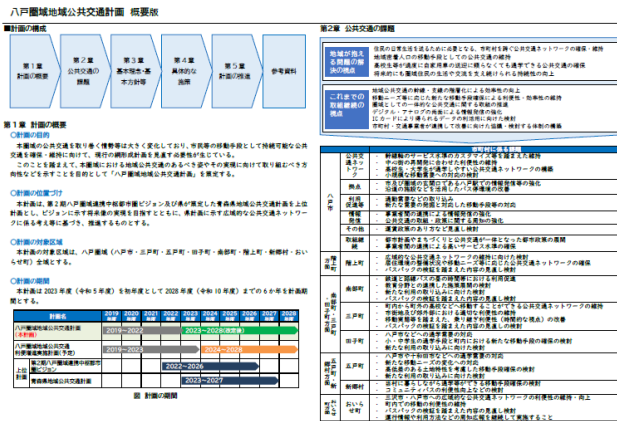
八戸圏域地域公共交通計画　概要版

■計画の構成

第１章 計画の概要

第２章 公共交通の課題

第３章 基本理念・基本方針等

第４章 具体的な施策

第５章 計画の推進

参考資料

第１章　計画の概要

○計画の目的

本圏域の公共交通を取り巻く情勢等は大きく変化しており、市民等の移動手段として持続可能な公共交通を確保・維持に向けて、現行の網形成計画を見直す必要性が生じている。

このことを踏まえて、本圏域における地域公共交通のあるべき姿やその実現に向けて取り組むべき方向性などを示すことを目的として「八戸圏域地域公共交通計画」を策定する。

○計画の位置づけ

本計画は、第２期八戸圏域連携中枢都市圏ビジョン及び県が策定した青森県地域公共交通計画を上位計画とし、ビジョンに示す将来像の実現を目指すとともに、表計画に示す広域的な公共交通ネットワークに係る考え等に基づき、推進するものとする。

○計画の対象区域

本計画の対象区域は、八戸圏域（八戸市・三戸町・五戸町・田子町・南部町・階上町・新郷村・おいらせ町）全域とする。

○計画の期間

本計画は2023年度（令和５年度）を始年度として2028年度（令和10年度）までの６か年を計画期間とする。

| 計画名 | 2019 | 2020 | 2021 | 2022 | 2023 | 2024 | 2025 | 2026 | 2027 | 2028 |
|---|---|---|---|---|---|---|---|---|---|---|
| 八戸圏域地域公共交通計画（本計画） | 2019～2022 | | | | 2023～2028(改定後) | | | | | |
| 八戸圏域地域公共交通利便増進実施計画(予定) | 2019～2023 | | | | | 2024～2028 | | | | |
| 上位計画　第２期八戸圏域連携中枢都市圏ビジョン | | | | 2022～2026 | | | | | | |
| 上位計画　青森県地域公共交通計画 | | | | | 2023～2027 | | | | | |

図　計画の期間

第２章　公共交通の課題

地域が抱える問題の解決の視点

住民の日常生活を送るために必要となる、市町村を跨ぐ公共交通ネットワークの確保・維持
地域住民個人の移動手段としての公共交通の確保
基幹路線の運行に加えて、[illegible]
将来的にも圏域住民の生活や交流を支え続けられる持続性の向上

これまでの取組継続の視点

地域公共交通の創出・支線の階層化による効率性の向上
移動ニーズに応じたれた移動手段確保による利便性・効率性の維持
連携しての一体的な公共交通に関する取組の推進
デジタル・アナログの両面による情報提供の強化
ICカードにより得られるデータの利活用に向けた検討
市町村・交通事業者が連携して改善に向けた協議・検討する体制の構築

| | | 市町村の課題 |
|---|---|---|
| 八戸市 | 公共交通ネットワーク | 幹線軸のサービス水準のカスタマイズ等を踏まえた維持 / 市中心部の利便性向上 / 路線ごとの特性に応じた公共交通ネットワークの構築 / 持続可能な移動需要への対応 |
| | 拠点 | 市及び圏域の拠点である八戸駅での機能の強化 / 交通結節点としての拠点の強化 |
| | 利用促進等 | 通勤需要などの取り込み / 新たな需要の創出と持続する移動手段の対応 |
| | 情報提供 | 事業者間の連携による情報提供の強化 / 公共交通の利用に関する情報の提供 |
| | 取組継続 | 運賃設定のあり方などの見直し・検討 / 都市計画やまちづくりと公共交通が一体となった都市政策の展開 / 八戸市と連携した移動手段の確保 |
| | 階上町 | 広域的な公共交通ネットワークの維持に向けた検討 / 町内の移動手段としての公共交通ネットワークの確保 / パスバックの検討を踏まえた内容の見直し検討 |
| 町村 | 南部町 | 八戸市への移動手段の確保 / 教育分野と連携した施策展開の検討 / 移動ニーズに対応した路線の維持 / パスバックの検討を踏まえた内容の見直し検討 |
| | 三戸町 | 町内外の町民の移動ニーズに応じた利便性の向上 / 市町村と連携した地域公共交通ネットワークの維持 / パスバックの検討を踏まえた内容の見直し検討 |
| | 田子町 | 八戸市などへの通学手段の確保 / 小・中学生の通学手段に対応した新たな移動手段の確保の検討 / 高齢者の移動手段の検討 |
| | 五戸町 | 八戸市や十和田市などへの通学需要の対応 / 町内での移動ニーズへの対応 / 高齢者のある公共交通の確保 / パスバックの検討を踏まえた内容の見直し検討 |
| | 新郷村 | 近年に暮らしながら通学者の移動手段確保の検討 / 高齢者の移動手段の確保 |
| | おいらせ町 | 三沢市・八戸市への広域的な公共交通ネットワークの利便性の維持・向上 / 町内での移動ニーズへの対応 / 運行情報の見直し検討 / 運行情報や町民のニーズに合わせた公共交通を継続して実施すること |